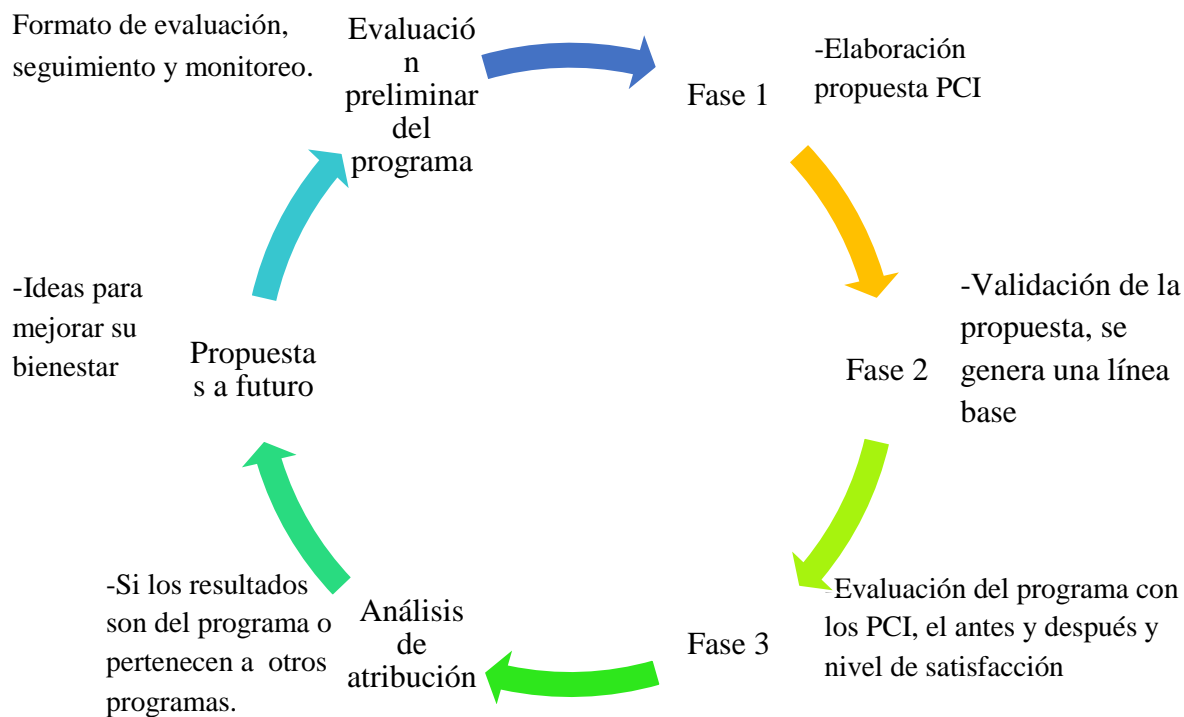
Formato de evaluación, seguimiento y monitoreo.

Evaluació n preliminar del programa

Fase 1

-Elaboración propuesta PCI

-Validación de la propuesta, se genera una línea base

Fase 2

-Evaluación del programa con los PCI, el antes y después y nivel de satisfacción

Fase 3

Análisis de atribución

-Si los resultados son del programa o pertenecen a otros programas.

Propuesta s a futuro

-Ideas para mejorar su bienestar